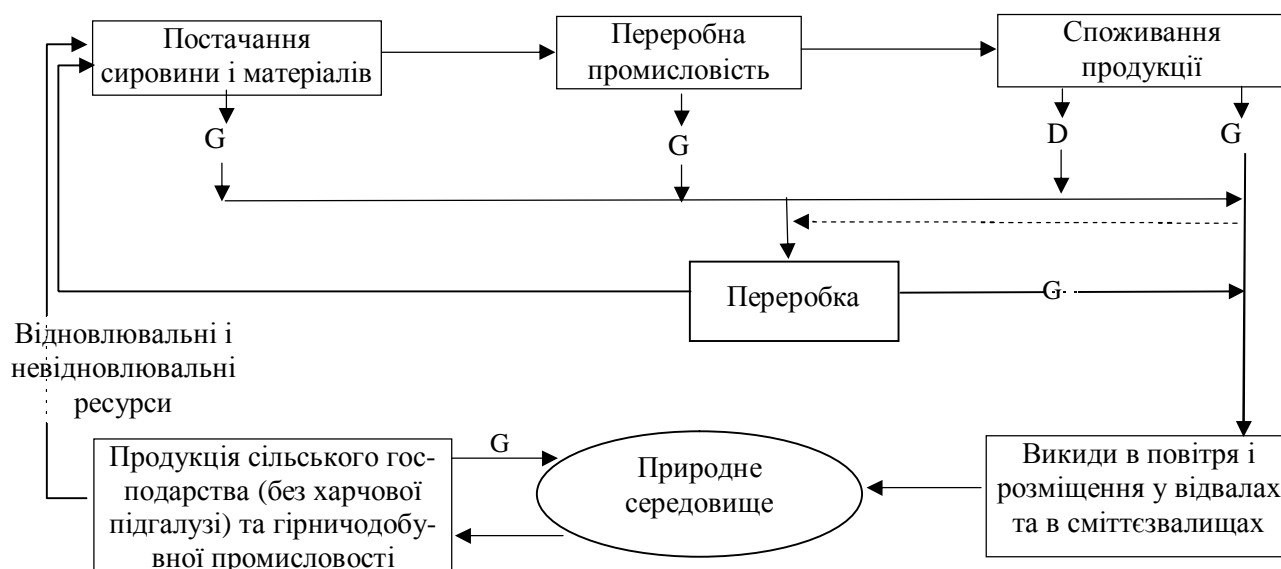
Постачання сировини і матеріалів

Переробна промисловість

Споживання продукції

G

G

D

G

Переробка

G

Відновлювальні і невідновлювальні ресурси

G

Продукція сільського господарства (без харчової підгалузі) та гірничодобувної промисловості

Природне середовище

Викиди в повітря і розміщення у відвалах та в сміттєзвалищах